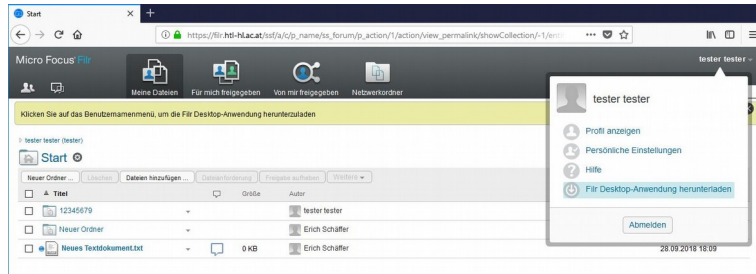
Start

https://filr.htl-hl.ac.at/ssf/a/c/p_name/ss_forum/p_action/1/action/view_permalink/showCollection/-1/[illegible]

Micro Focus Filr

Meine Dateien | Für mich freigegeben | Von mir freigegeben | Netzwerkordner

tester tester

Klicken Sie auf das Benutzernamenmenü, um die Filr Desktop-Anwendung herunterzuladen

tester tester (tester)

Start

Neuer Ordner ... | Löschen | Dateien hinzufügen ... | Dateianforderung | Freigabe aufheben | Weitere

| | Titel | | Größe | Autor |
|---|---|---|---|---|
| | 12345679 | | | tester tester |
| | Neuer Ordner | | | Erich Schäffer |
| | Neues Textdokument.txt | | 0 KB | Erich Schäffer |

28.09.2018 18:09

tester tester

Profil anzeigen

Persönliche Einstellungen

Hilfe

Filr Desktop-Anwendung herunterladen

Abmelden